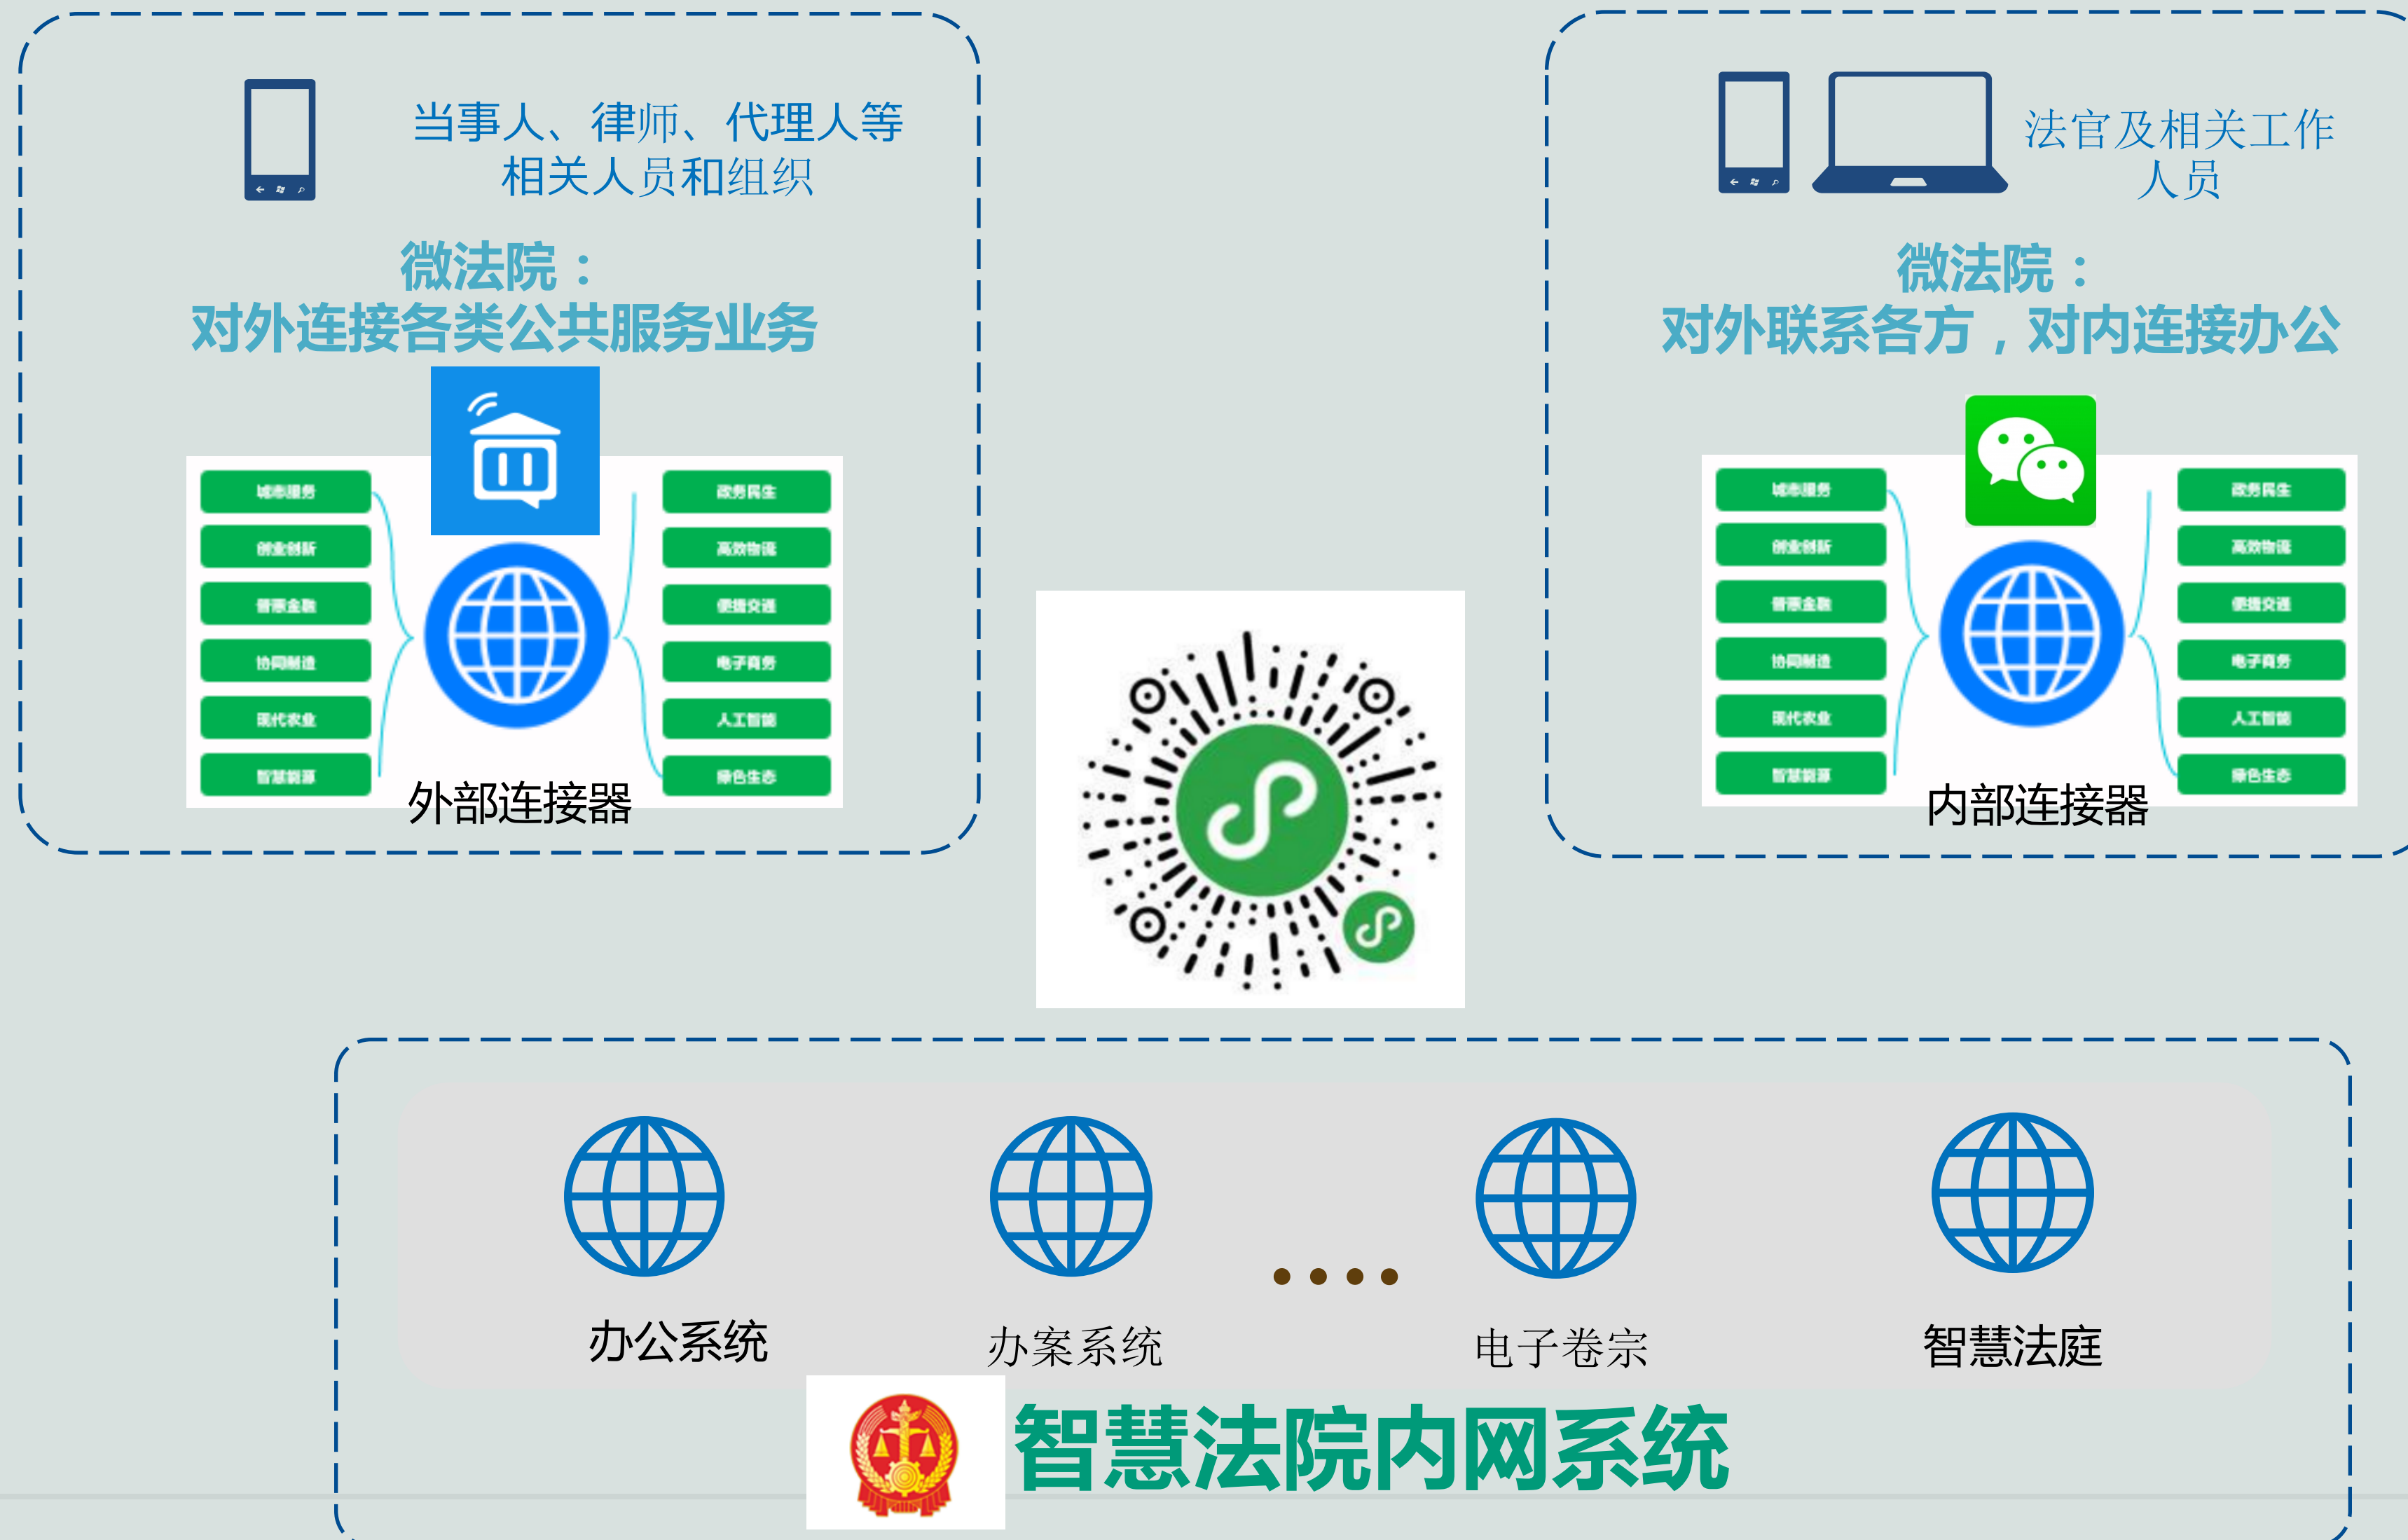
当事人、律师、代理人等
相关人员和组织

微法院：
对外连接各类公共服务业务

城市服务
创业创新
普惠金融
协同制造
现代农业
智慧能源

政务民生
高效物流
便捷交通
电子商务
人工智能
绿色生态

外部连接器

法官及相关工作人员

微法院：
对外联系各方，对内连接办公

城市服务
创业创新
普惠金融
协同制造
现代农业
智慧能源

政务民生
高效物流
便捷交通
电子商务
人工智能
绿色生态

内部连接器

办公系统
办案系统
....
电子卷宗
智慧法庭

智慧法院内网系统